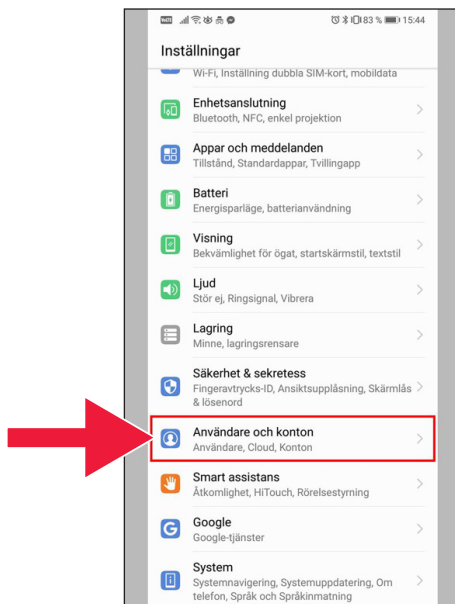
83 % 15:44

Inställningar

Wi-Fi, Inställning dubbla SIM-kort, mobildata

Enhetsanslutning
Bluetooth, NFC, enkel projektion

Appar och meddelanden
Tillstånd, Standardappar, Tvillingapp

Batteri
Energisparläge, batterianvändning

Visning
Bekvämlighet för ögat, startskärmstil, textstil

Ljud
Stör ej, Ringsignal, Vibrera

Lagring
Minne, lagringsrensare

Säkerhet & sekretess
Fingeravtrycks-ID, Ansiktsupplåsning, Skärmlås & lösenord

Användare och konton
Användare, Cloud, Konton

Smart assistans
Åtkomlighet, HiTouch, Rörelsestyrning

Google
Google-tjänster

System
Systemnavigering, Systemuppdatering, Om telefon, Språk och Språkinmatning